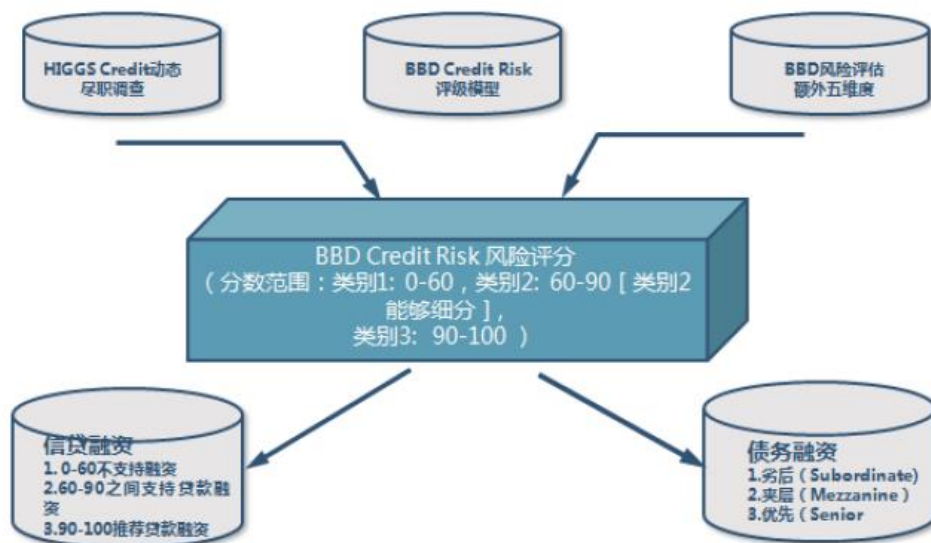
HIGGS Credit动态尽职调查

BBD Credit Risk 评级模型

BBD风险评估额外五维度

BBD Credit Risk 风险评分
（分数范围：类别1：0-60，类别2：60-90［类别2能够细分］，
类别3：90-100 ）

信贷融资
1. 0-60不支持融资
2.60-90之间支持贷款融资
3.90-100推荐贷款融资

债务融资
1.劣后（Subordinate）
2.夹层（Mezzanine）
3.优先（Senior